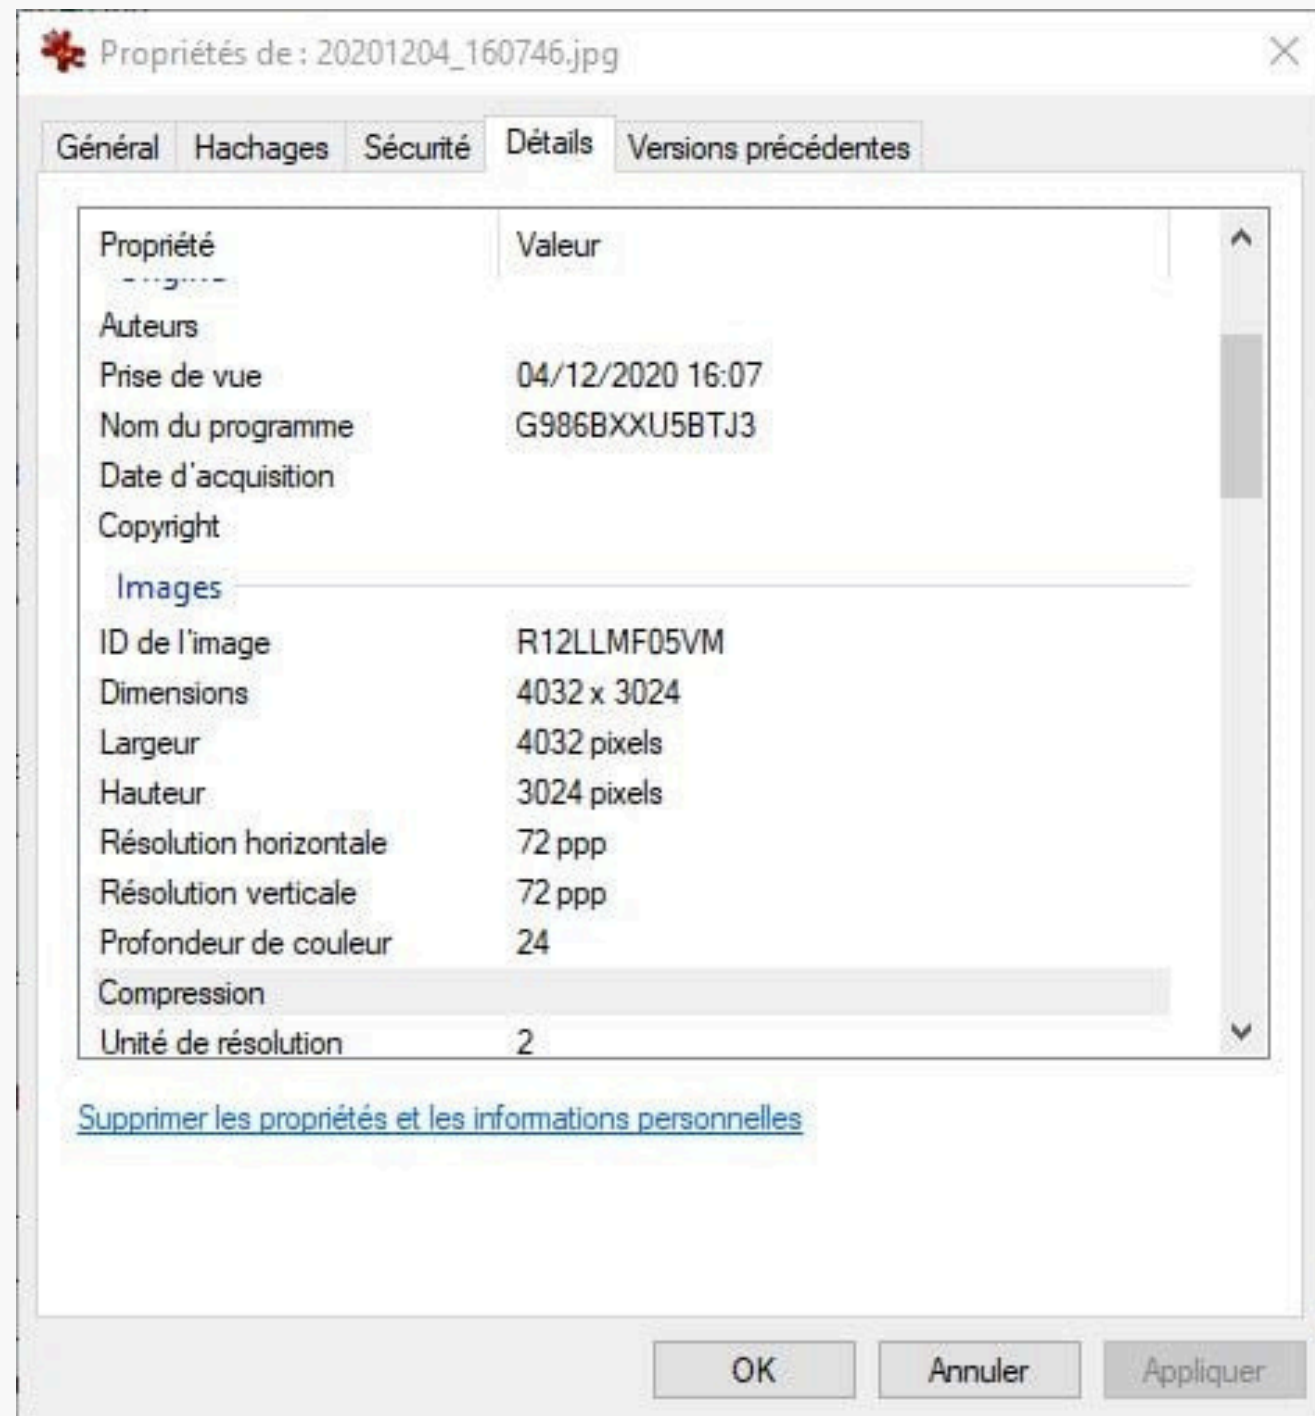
Propriétés de : 20201204_160746.jpg

Général | Hachages | Sécurité | Détails | Versions précédentes

| Propriété | Valeur |
|---|---|
| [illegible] | |
| Auteurs | |
| Prise de vue | 04/12/2020 16:07 |
| Nom du programme | G986BXXU5BTJ3 |
| Date d'acquisition | |
| Copyright | |
| Images | |
| ID de l'image | R12LLMF05VM |
| Dimensions | 4032 x 3024 |
| Largeur | 4032 pixels |
| Hauteur | 3024 pixels |
| Résolution horizontale | 72 ppp |
| Résolution verticale | 72 ppp |
| Profondeur de couleur | 24 |
| Compression | |
| Unité de résolution | 2 |

Supprimer les propriétés et les informations personnelles

OK Annuler Appliquer